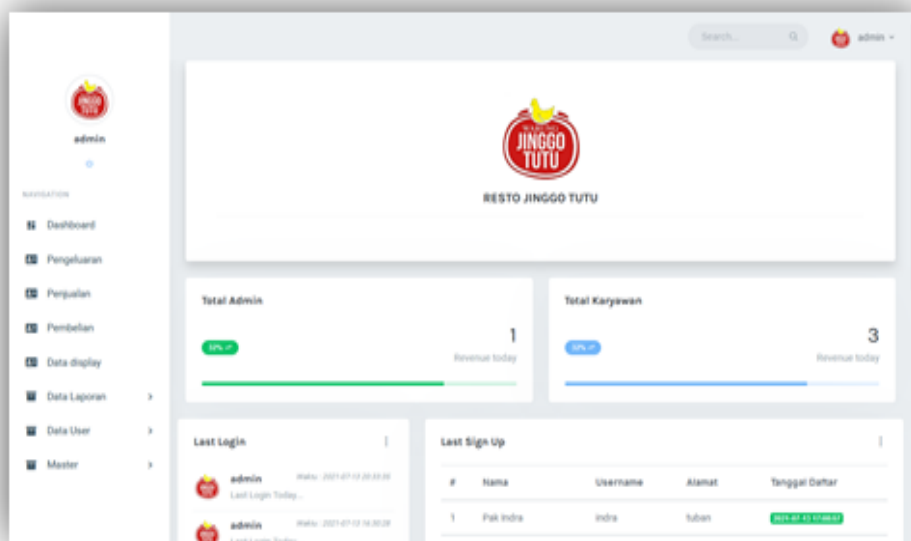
Search...

admin

JINGGO TUTU

admin

NAVIGATION

Dashboard

Pengeluaran

Penjualan

Pembelian

Data display

Data Laporan

Data User

Master

WARUNG
JINGGO
TUTU

RESTO JINGGO TUTU

Total Admin

1

32%

Revenue today

Total Karyawan

3

32%

Revenue today

Last Login

admin
Waktu : 2021-07-13 20:33:35
Last Login Today...

admin
Waktu : 2021-07-13 16:30:28
Last Login Today...

Last Sign Up

| # | Nama | Username | Alamat | Tanggal Daftar |
|---|---|---|---|---|
| 1 | Pak Indra | indra | tuban | 2021-07-13 17:06:07 |